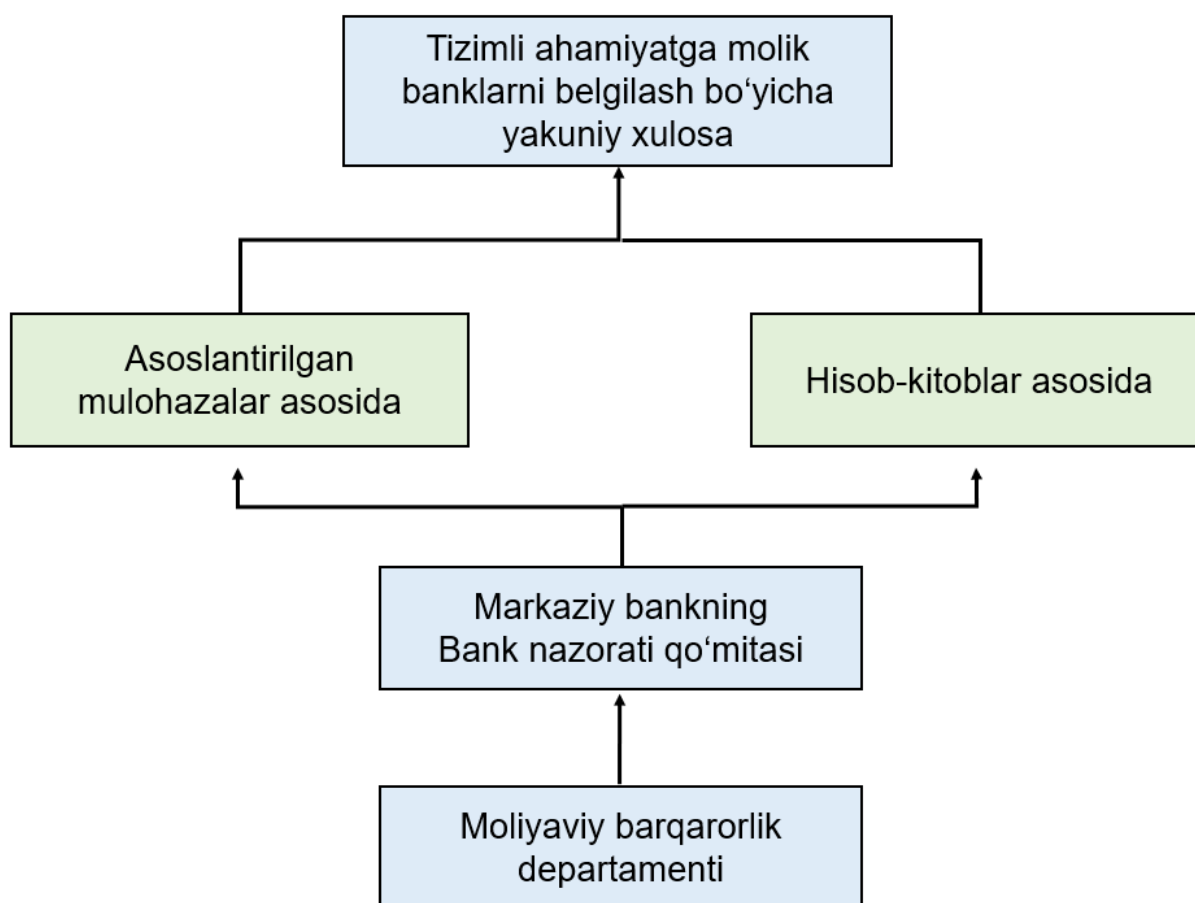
Tizimli ahamiyatga molik banklarni belgilash bo‘yicha yakuniy xulosa

Asoslantirilgan mulohazalar asosida

Hisob-kitoblar asosida

Markaziy bankning Bank nazorati qo‘mitasi

Moliyaviy barqarorlik departamenti